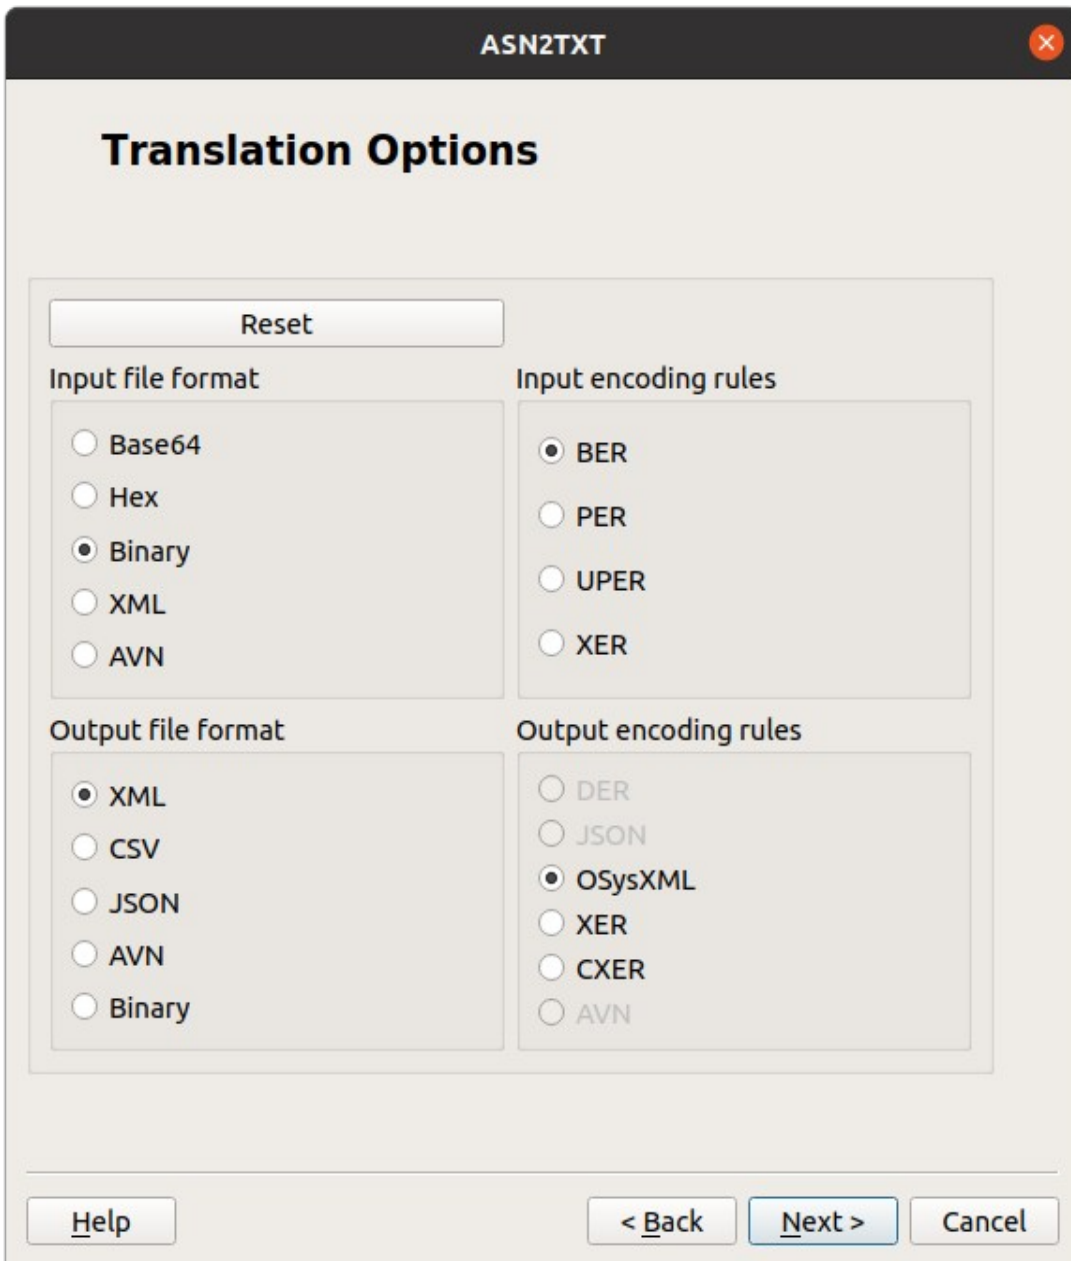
ASN2TXT

Translation Options

Reset

Input file format

Base64
Hex
Binary
XML
AVN

Input encoding rules

BER
PER
UPER
XER

Output file format

XML
CSV
JSON
AVN
Binary

Output encoding rules

DER
JSON
OSysXML
XER
CXER
AVN

Help

< Back

Next >

Cancel